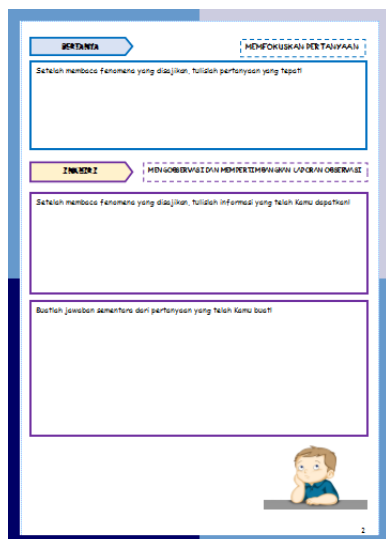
BERTANYA

MEMFOKUSKAN PERTANYAAN

Setelah membaca fenomena yang disajikan, tulislah pertanyaan yang tepat!

INKUIRI

MENGOBSERVASI DAN MEMPERTIMBANGKAN LAPORAN OBSERVASI

Setelah membaca fenomena yang disajikan, tulislah informasi yang telah Kamu dapatkan!

Buatlah jawaban sementara dari pertanyaan yang telah Kamu buat!

2